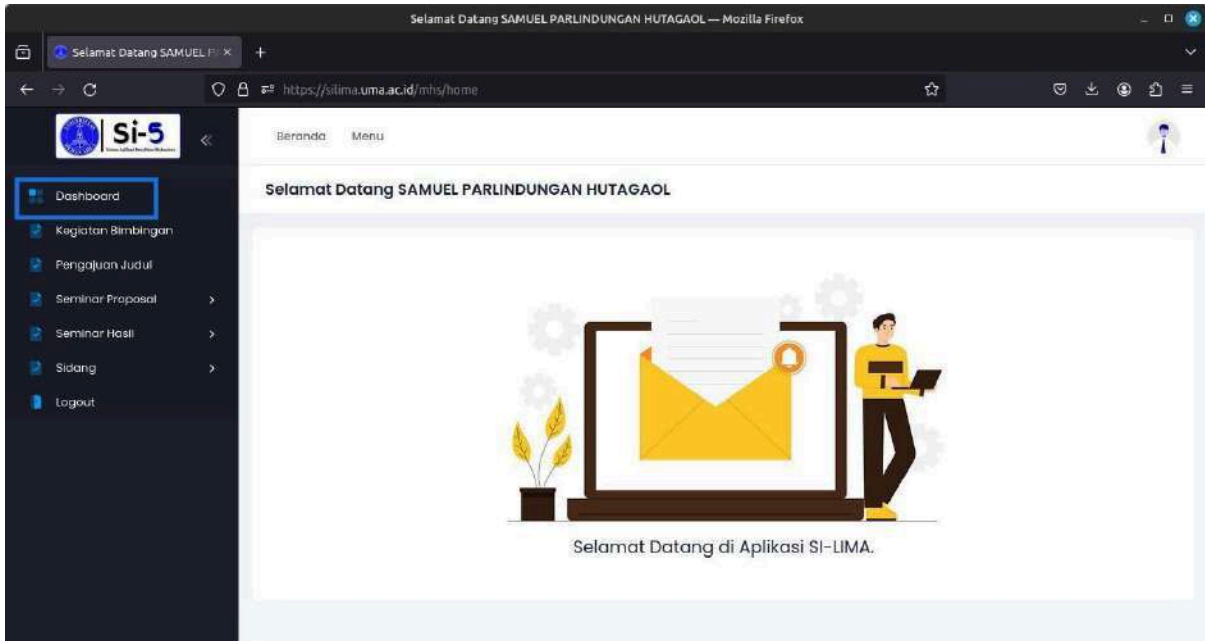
Selamat Datang SAMUEL PARLINDUNGAN HUTAGAOL — Mozilla Firefox

Selamat Datang SAMUEL P

https://silima.uma.ac.id/mhs/home

Si-5

Beranda Menu

Dashboard
Kegiatan Bimbingan
Pengajuan Judul
Seminar Proposal
Seminar Hasil
Sidang
Logout

Selamat Datang SAMUEL PARLINDUNGAN HUTAGAOL

Selamat Datang di Aplikasi SI-LIMA.